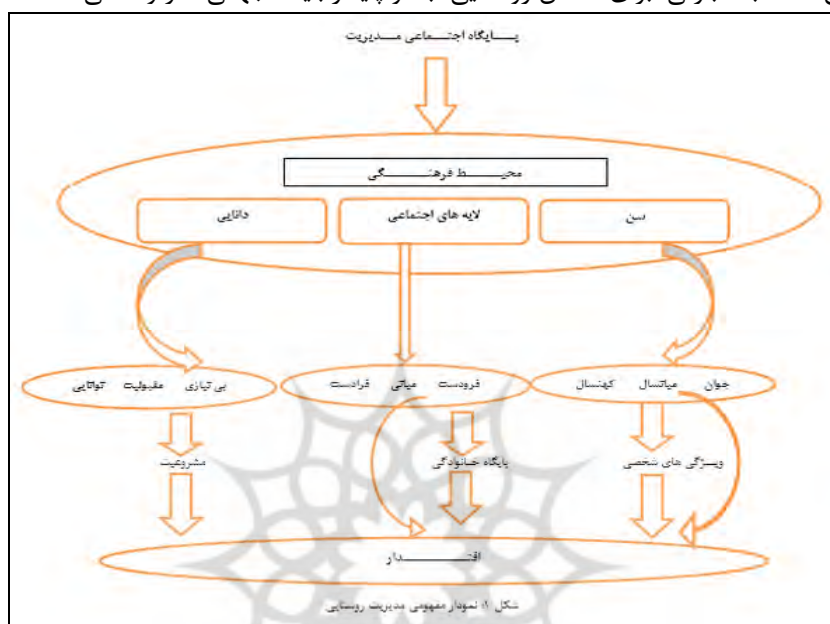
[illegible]

پـــــایگاه اجتـــــماعی مـــدیریت

محیـــــــط فرهنـــــــگی

سن

لایه های اجتماعی

دانایی

جوان میانسال کهنسال

فرودست میانی فرادست

بی نیازی مقبولیت توانایی

ویــژگی های شخصی

پایگاه خانوادگی

مشروعیت

اقـــتـــدار

شکل ۱: نمودار مفهومی مدیریت روستایی